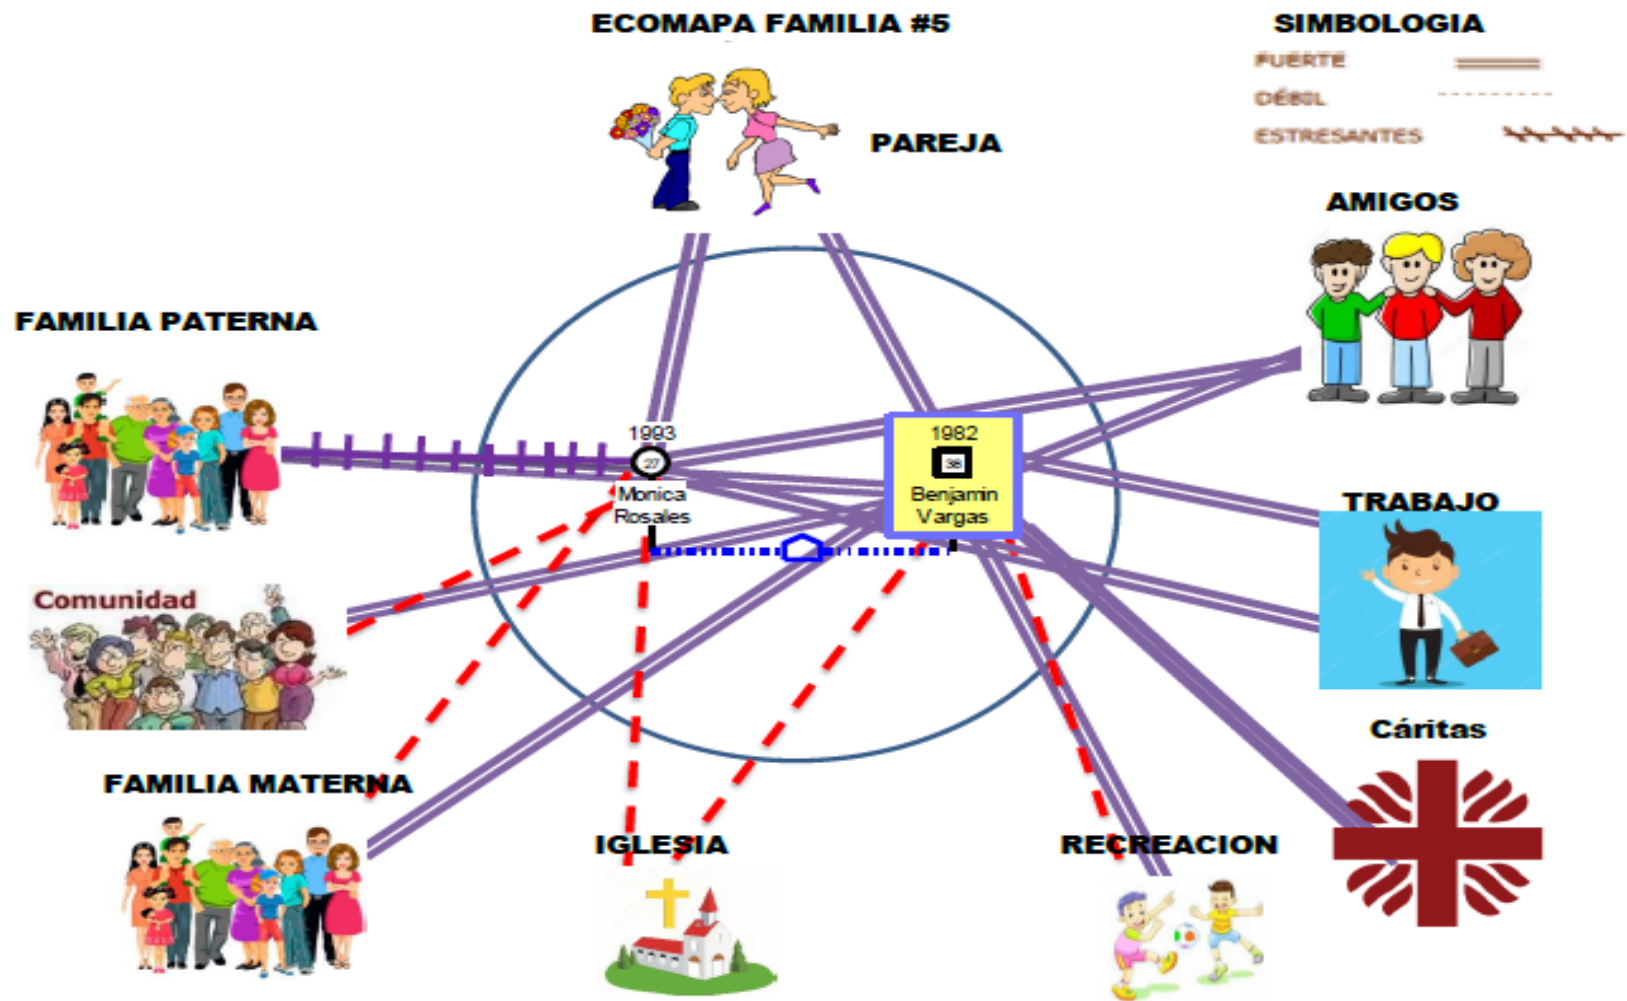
ECOMAPA FAMILIA #5

SIMBOLOGIA

FUERTE

DÉBIL

ESTRESANTES

PAREJA

AMIGOS

FAMILIA PATERNA

1993

27

Monica Rosales

1982

38

Benjamin Vargas

TRABAJO

Comunidad

Cáritas

FAMILIA MATERNA

IGLESIA

RECREACION